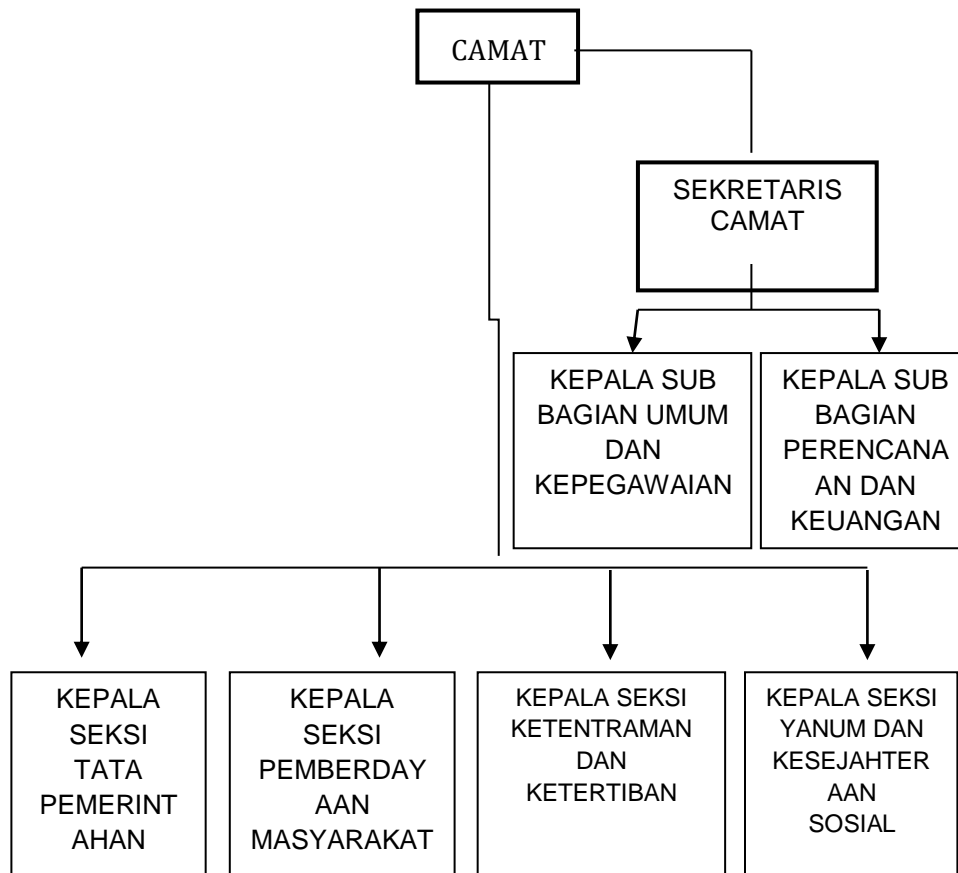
CAMAT

SEKRETARIS CAMAT

KEPALA SUB BAGIAN UMUM DAN KEPEGAWAIAN

KEPALA SUB BAGIAN PERENCANAAN DAN KEUANGAN

KEPALA SEKSI TATA PEMERINTAHAN

KEPALA SEKSI PEMBERDAYAAN MASYARAKAT

KEPALA SEKSI KETENTRAMAN DAN KETERTIBAN

KEPALA SEKSI YANUM DAN KESEJAHTERAAN SOSIAL